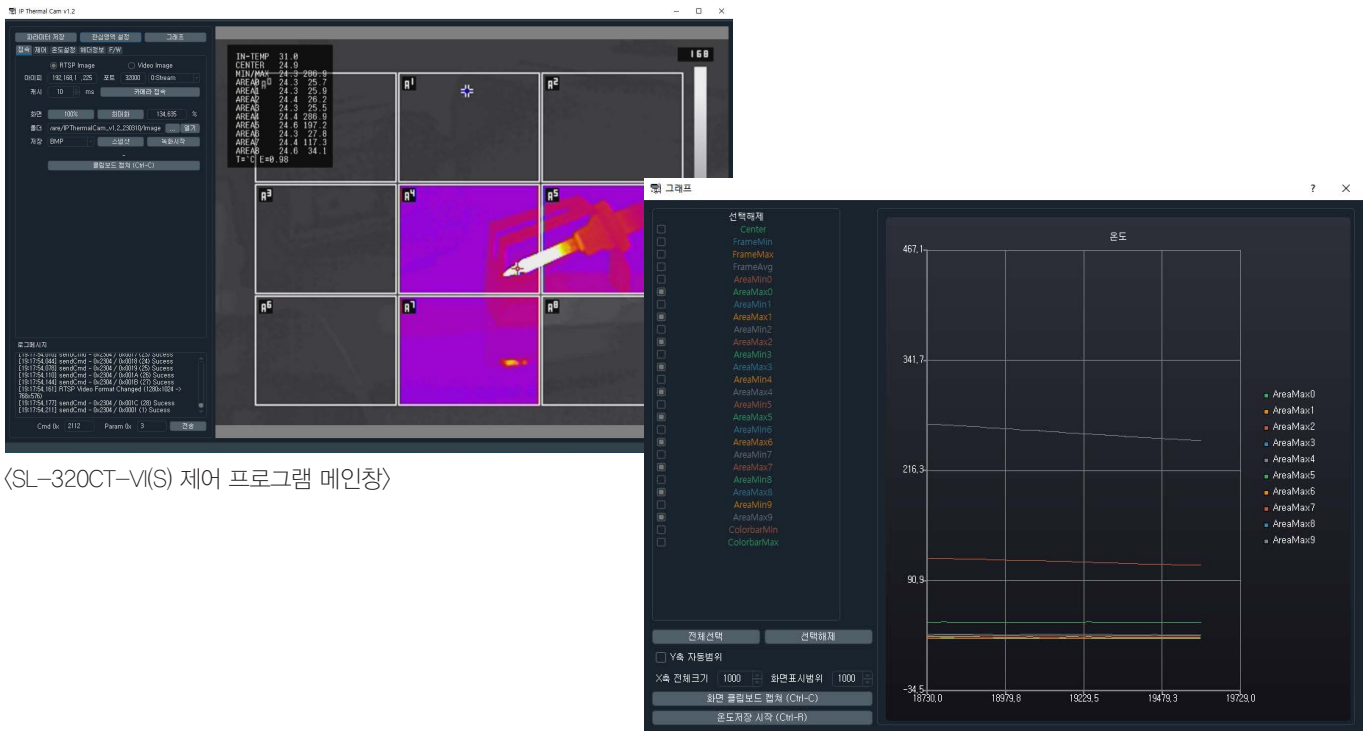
IP Thermal Cam v1.2

파라미터 저장 | 관심영역 설정 | 그래프

접속 | 제어 | 온도설정 | 비디오정보 | F/W

RTSP Image | Video Image

아이피 192.168.1.225 | 포트 32000 | 0:Stream

지연 10 ms | 카메라 접속

화면 100% | 최대화 | 134.635 %

폴더 ram/IPThermalCam_v1.2_230310/Image | ... | 열기

저장 BMP | 스냅샷 | 녹화시작

클립보드 캡쳐 (Ctrl-C)

로그메시지

[19:17:54.010] sendCmd - 0x2304 / 0x0017 (23) Sucess
[19:17:54.044] sendCmd - 0x2304 / 0x0018 (24) Sucess
[19:17:54.078] sendCmd - 0x2304 / 0x0019 (25) Sucess
[19:17:54.110] sendCmd - 0x2304 / 0x001A (26) Sucess
[19:17:54.144] sendCmd - 0x2304 / 0x001B (27) Sucess
[19:17:54.161] RTSP Video Format Changed (1280x1024 -> 768x576)
[19:17:54.177] sendCmd - 0x2304 / 0x001C (28) Sucess
[19:17:54.211] sendCmd - 0x2304 / 0x0001 (1) Sucess

Cmd 0x 2112 | Param 0x 3 | 전송

IN-TEMP 31.0
CENTER 24.9
MIN/MAX 24.3 286.9
AREA0 24.3 25.7
AREA1 24.3 25.9
AREA2 24.4 26.2
AREA3 24.3 25.5
AREA4 24.4 286.9
AREA5 24.6 197.2
AREA6 24.3 27.8
AREA7 24.4 117.3
AREA8 24.6 34.1
T=°C E=0.98

168

A0 A1 A2 A3 A4 A5 A6 A7 A8

〈SL-320CT-VI(S) 제어 프로그램 메인창〉

그래프

? ×

선택해제
Center
FrameMin
FrameMax
FrameAvg
AreaMin0
AreaMax0
AreaMin1
AreaMax1
AreaMin2
AreaMax2
AreaMin3
AreaMax3
AreaMin4
AreaMax4
AreaMin5
AreaMax5
AreaMin6
AreaMax6
AreaMin7
AreaMax7
AreaMin8
AreaMax8
AreaMin9
AreaMax9
ColorbarMin
ColorbarMax

전체선택 | 선택해제

Y축 자동범위

X축 전체크기 1000 | 화면표시범위 1000

화면 클립보드 캡쳐 (Ctrl-C)

온도저장 시작 (Ctrl-R)

온도

467.1
341.7
216.3
90.9
-34.5

18730.0 | 18979.8 | 19229.5 | 19479.3 | 19729.0

AreaMax0
AreaMax1
AreaMax2
AreaMax3
AreaMax4
AreaMax5
AreaMax6
AreaMax7
AreaMax8
AreaMax9